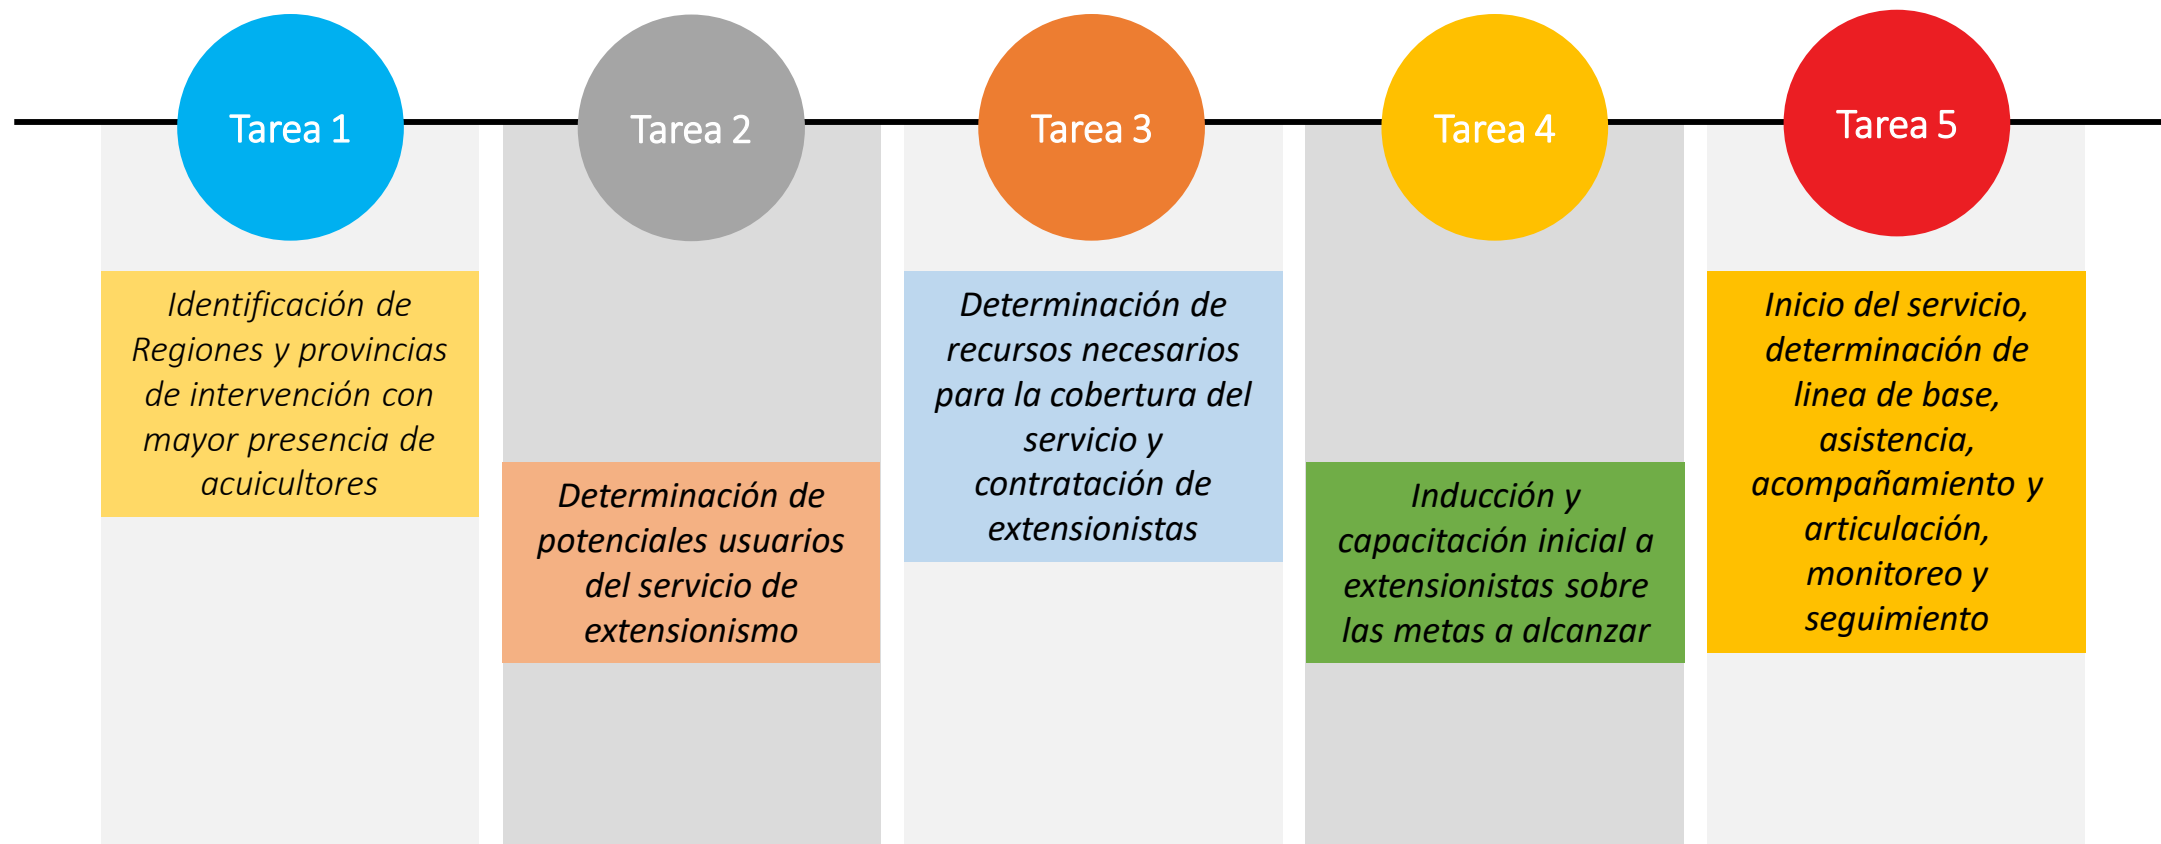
Tarea 1

Identificación de Regiones y provincias de intervención con mayor presencia de acuicultores

Tarea 2

Determinación de potenciales usuarios del servicio de extensionismo

Tarea 3

Determinación de recursos necesarios para la cobertura del servicio y contratación de extensionistas

Tarea 4

Inducción y capacitación inicial a extensionistas sobre las metas a alcanzar

Tarea 5

Inicio del servicio, determinación de linea de base, asistencia, acompañamiento y articulación, monitoreo y seguimiento